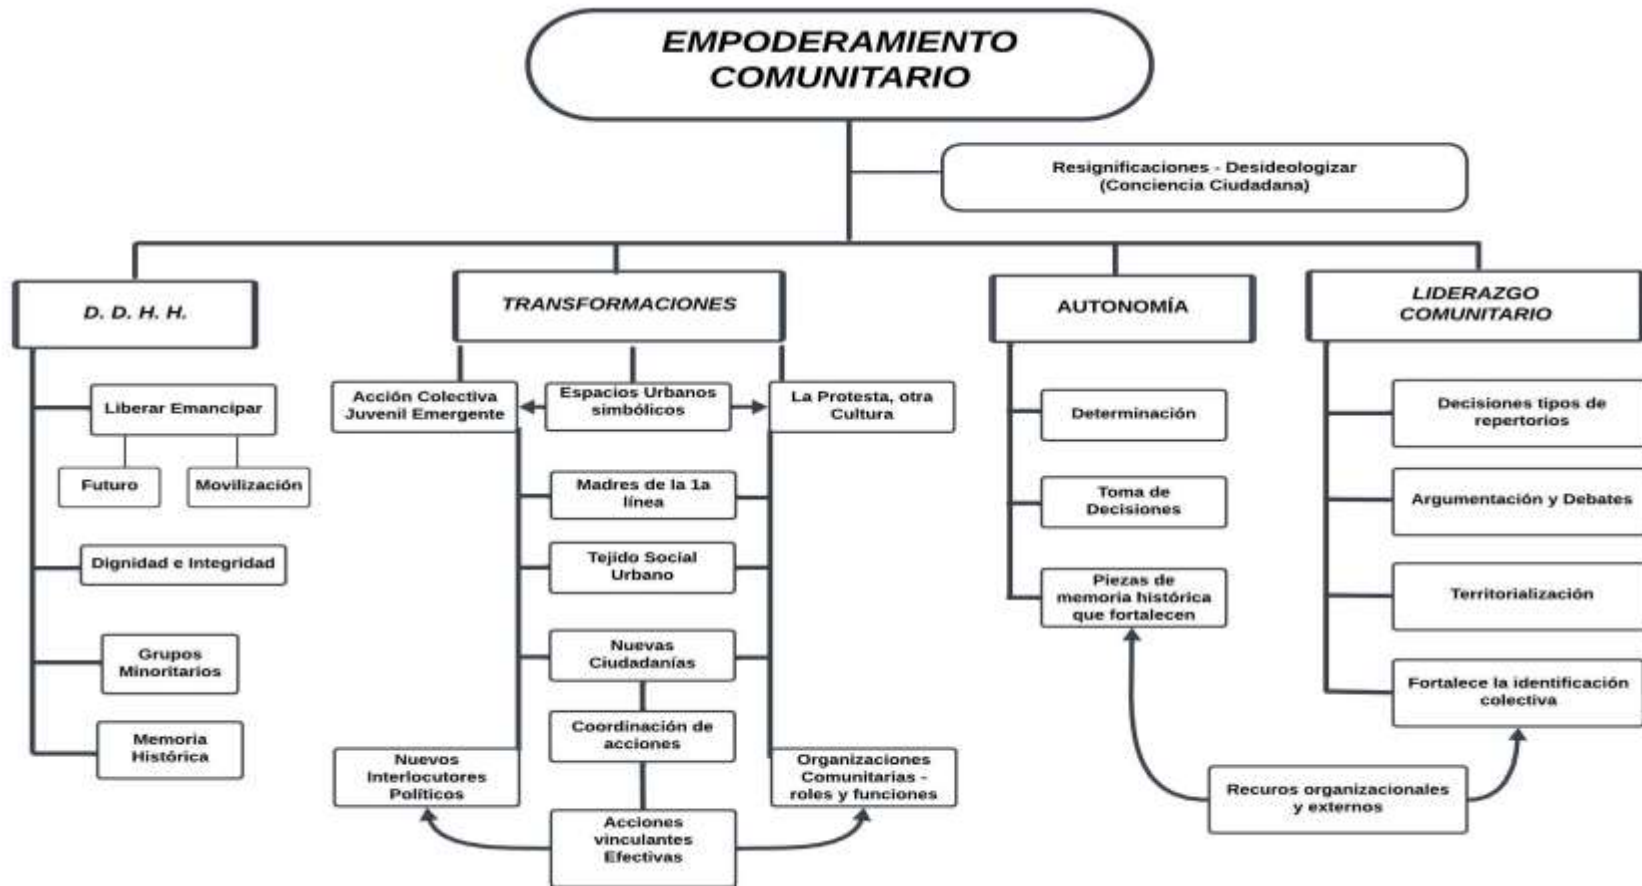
EMPODERAMIENTO COMUNITARIO

Resignificaciones - Desideologizar (Conciencia Ciudadana)

D. D. H. H.

Liberar Emancipar

Futuro

Movilización

Dignidad e Integridad

Grupos Minoritarios

Memoria Histórica

TRANSFORMACIONES

Acción Colectiva Juvenil Emergente

Espacios Urbanos simbólicos

La Protesta, otra Cultura

Madres de la 1a línea

Tejido Social Urbano

Nuevas Ciudadanías

Coordinación de acciones

Nuevos Interlocutores Políticos

Organizaciones Comunitarias - roles y funciones

Acciones vinculantes Efectivas

AUTONOMÍA

Determinación

Toma de Decisiones

Piezas de memoria histórica que fortalecen

LIDERAZGO COMUNITARIO

Decisiones tipos de repertorios

Argumentación y Debates

Territorialización

Fortalece la identificación colectiva

Recuros organizacionales y externos